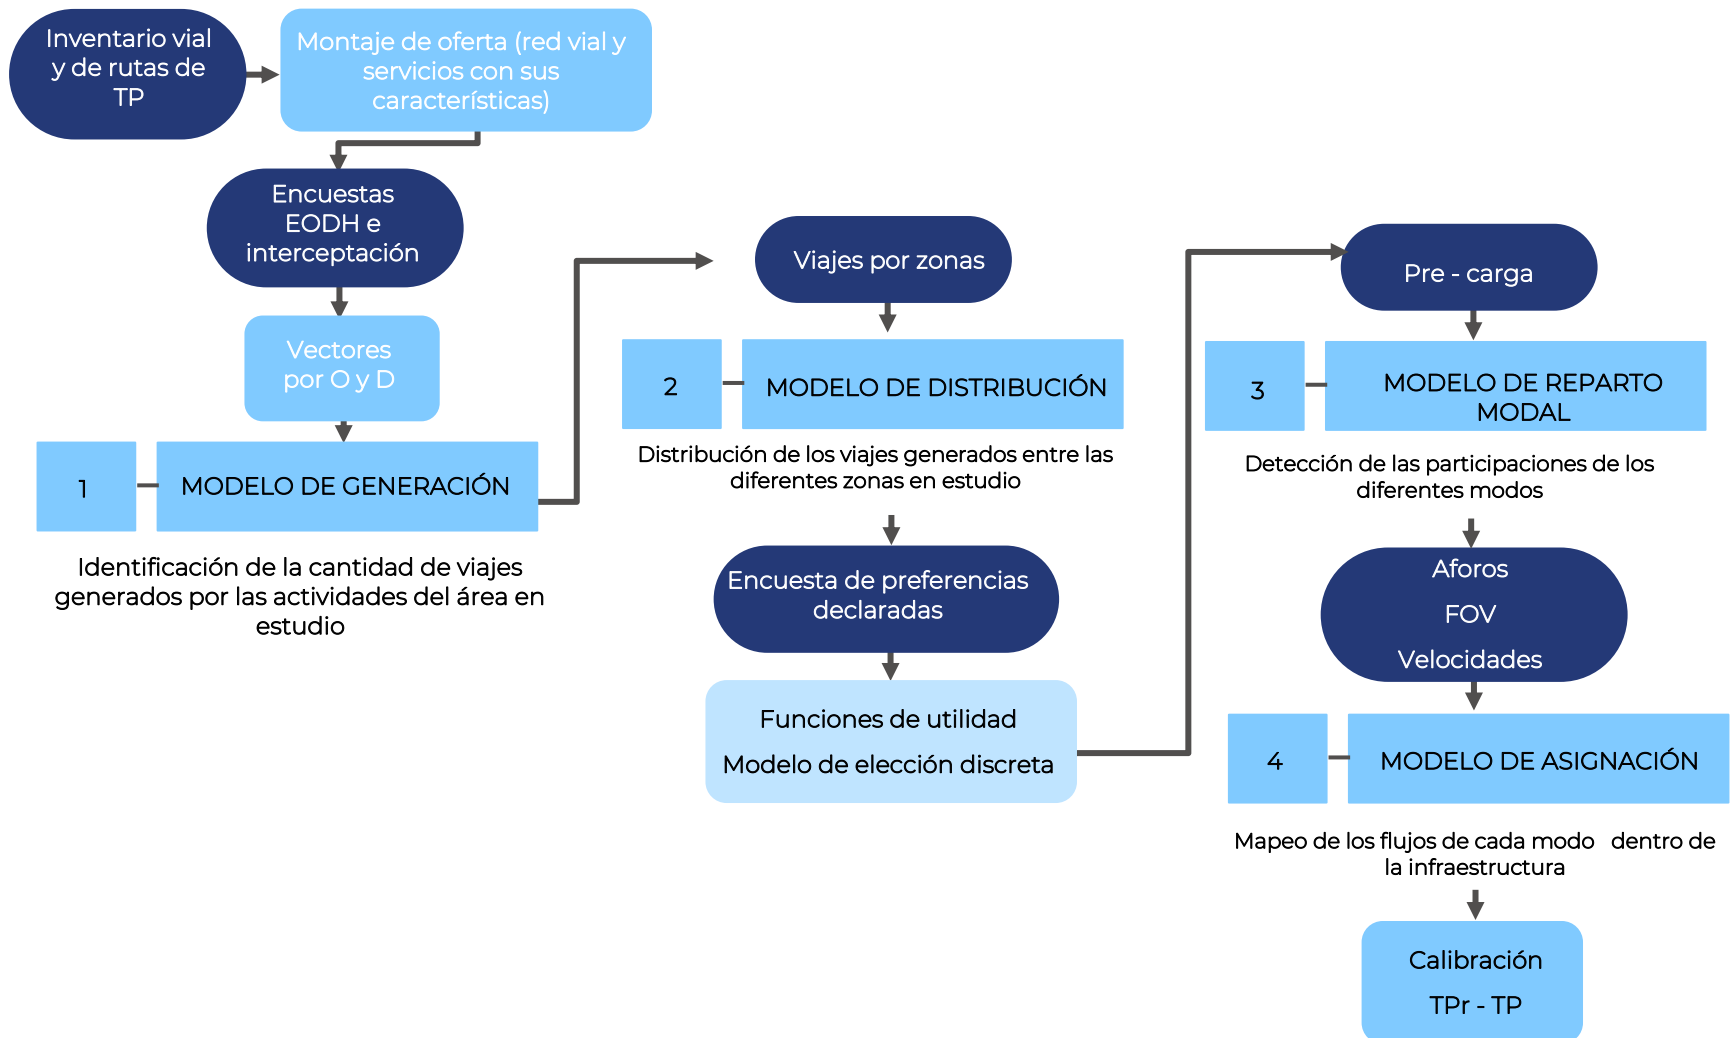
Inventario vial y de rutas de TP

Montaje de oferta (red vial y servicios con sus características)

Encuestas EODH e interceptación

Vectores por O y D

1

MODELO DE GENERACIÓN

Identificación de la cantidad de viajes generados por las actividades del área en estudio

Viajes por zonas

2

MODELO DE DISTRIBUCIÓN

Distribución de los viajes generados entre las diferentes zonas en estudio

Encuesta de preferencias declaradas

Funciones de utilidad

Modelo de elección discreta

Pre - carga

3

MODELO DE REPARTO MODAL

Detección de las participaciones de los diferentes modos

Aforos

FOV

Velocidades

4

MODELO DE ASIGNACIÓN

Mapeo de los flujos de cada modo dentro de la infraestructura

Calibración

TPr - TP